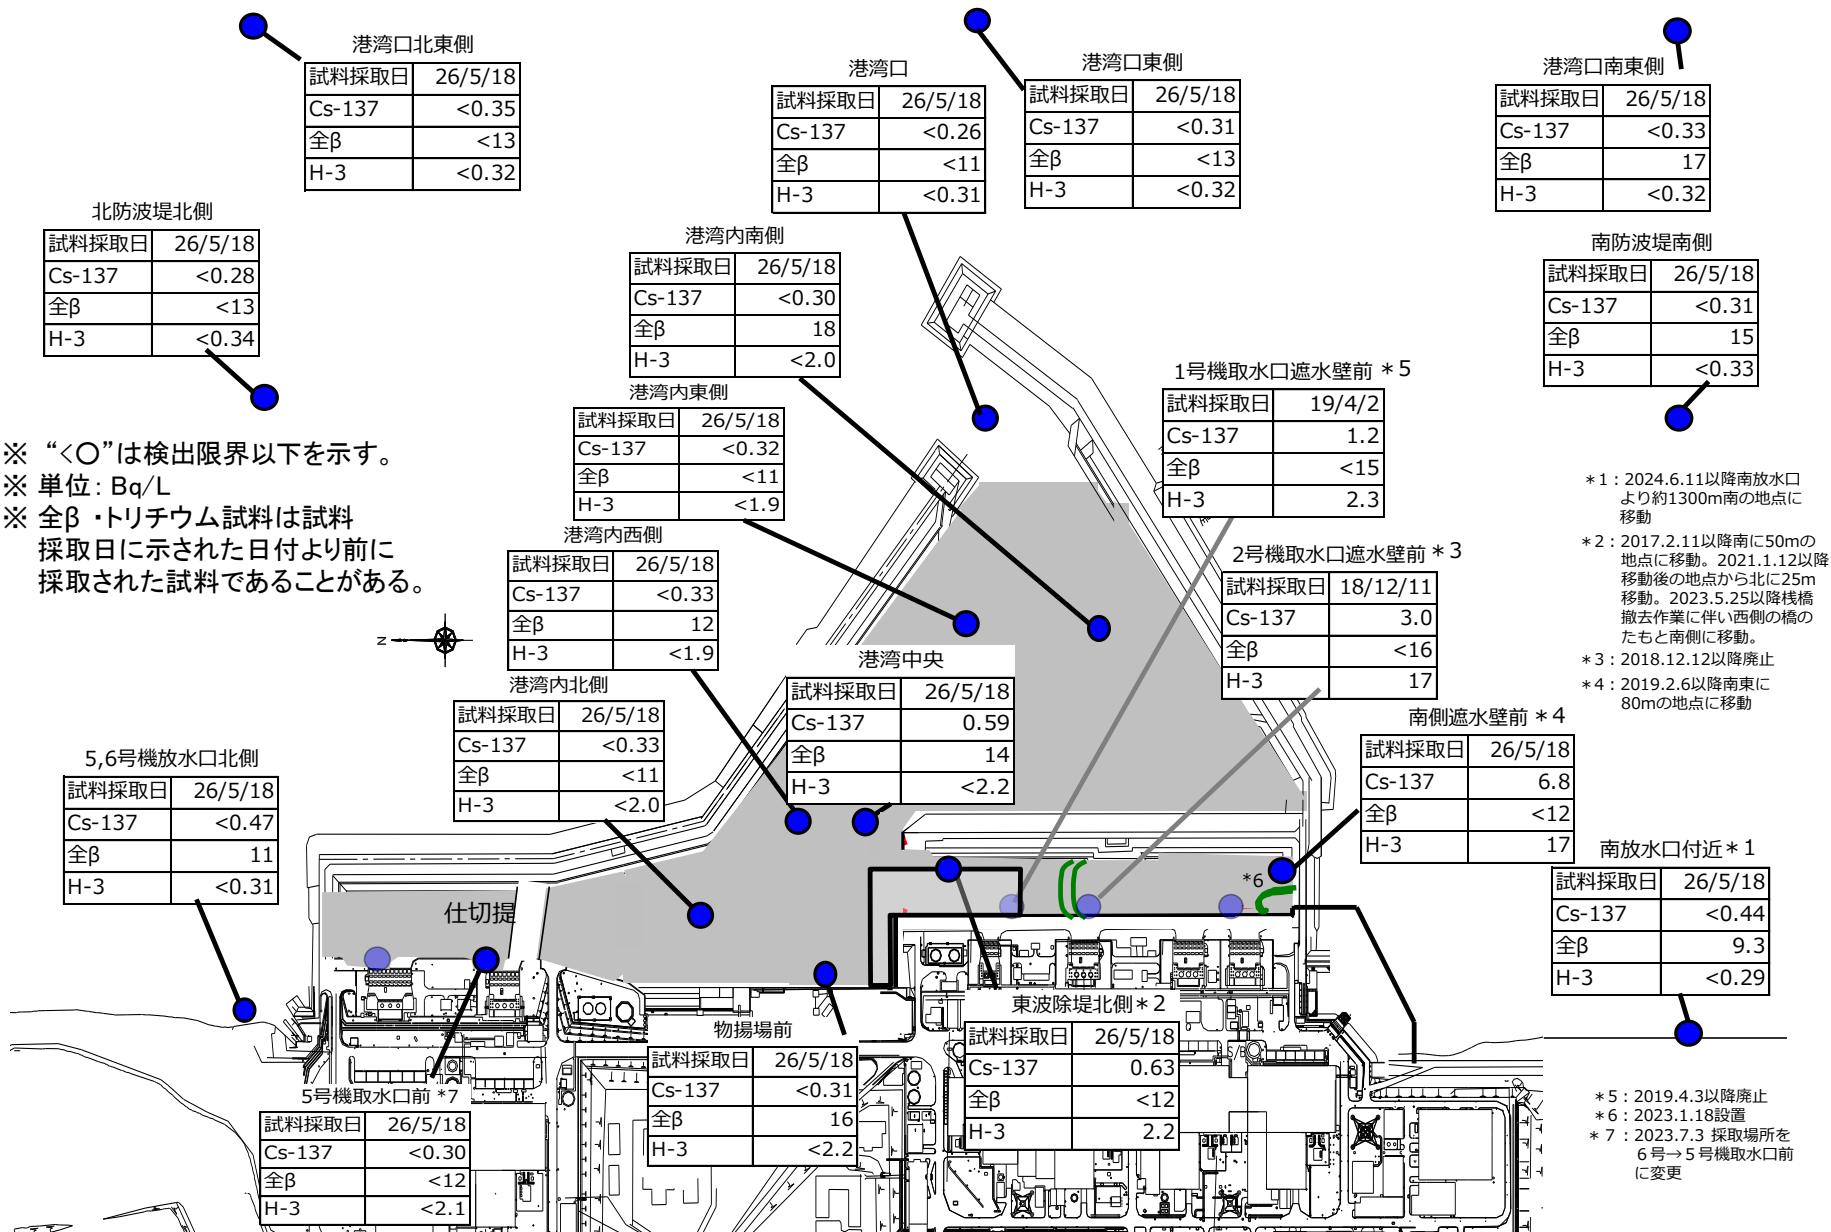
港湾口北東側

| 試料採取日 | 26/5/18 |
|---|---|
| Cs-137 | <0.35 |
| 全β | <13 |
| H-3 | <0.32 |

港湾口

| 試料採取日 | 26/5/18 |
|---|---|
| Cs-137 | <0.26 |
| 全β | <11 |
| H-3 | <0.31 |

港湾口東側

| 試料採取日 | 26/5/18 |
|---|---|
| Cs-137 | <0.31 |
| 全β | <13 |
| H-3 | <0.32 |

港湾口南東側

| 試料採取日 | 26/5/18 |
|---|---|
| Cs-137 | <0.33 |
| 全β | 17 |
| H-3 | <0.32 |

北防波堤北側

| 試料採取日 | 26/5/18 |
|---|---|
| Cs-137 | <0.28 |
| 全β | <13 |
| H-3 | <0.34 |

港湾内南側

| 試料採取日 | 26/5/18 |
|---|---|
| Cs-137 | <0.30 |
| 全β | 18 |
| H-3 | <2.0 |

南防波堤南側

| 試料採取日 | 26/5/18 |
|---|---|
| Cs-137 | <0.31 |
| 全β | 15 |
| H-3 | <0.33 |

1号機取水口遮水壁前 ＊5

| 試料採取日 | 19/4/2 |
|---|---|
| Cs-137 | 1.2 |
| 全β | <15 |
| H-3 | 2.3 |

港湾内東側

| 試料採取日 | 26/5/18 |
|---|---|
| Cs-137 | <0.32 |
| 全β | <11 |
| H-3 | <1.9 |

※ “<○”は検出限界以下を示す。
※ 単位：Bq/L
※ 全β・トリチウム試料は試料採取日に示された日付より前に採取された試料であることがある。

＊1：2024.6.11以降南放水口より約1300m南の地点に移動
＊2：2017.2.11以降南に50mの地点に移動。2021.1.12以降移動後の地点から北に25m移動。2023.5.25以降桟橋撤去作業に伴い西側の橋のたもと南側に移動。
＊3：2018.12.12以降廃止
＊4：2019.2.6以降南東に80mの地点に移動

港湾内西側

| 試料採取日 | 26/5/18 |
|---|---|
| Cs-137 | <0.33 |
| 全β | 12 |
| H-3 | <1.9 |

2号機取水口遮水壁前＊3

| 試料採取日 | 18/12/11 |
|---|---|
| Cs-137 | 3.0 |
| 全β | <16 |
| H-3 | 17 |

z

港湾中央

| 試料採取日 | 26/5/18 |
|---|---|
| Cs-137 | 0.59 |
| 全β | 14 |
| H-3 | <2.2 |

港湾内北側

| 試料採取日 | 26/5/18 |
|---|---|
| Cs-137 | <0.33 |
| 全β | <11 |
| H-3 | <2.0 |

南側遮水壁前＊4

| 試料採取日 | 26/5/18 |
|---|---|
| Cs-137 | 6.8 |
| 全β | <12 |
| H-3 | 17 |

5,6号機放水口北側

| 試料採取日 | 26/5/18 |
|---|---|
| Cs-137 | <0.47 |
| 全β | 11 |
| H-3 | <0.31 |

南放水口付近＊1

| 試料採取日 | 26/5/18 |
|---|---|
| Cs-137 | <0.44 |
| 全β | 9.3 |
| H-3 | <0.29 |

*6

仕切提

東波除堤北側＊2

| 試料採取日 | 26/5/18 |
|---|---|
| Cs-137 | 0.63 |
| 全β | <12 |
| H-3 | 2.2 |

物揚場前

| 試料採取日 | 26/5/18 |
|---|---|
| Cs-137 | <0.31 |
| 全β | 16 |
| H-3 | <2.2 |

5号機取水口前 *7

| 試料採取日 | 26/5/18 |
|---|---|
| Cs-137 | <0.30 |
| 全β | <12 |
| H-3 | <2.1 |

＊5：2019.4.3以降廃止
＊6：2023.1.18設置
＊7：2023.7.3 採取場所を6号→5号機取水口前に変更